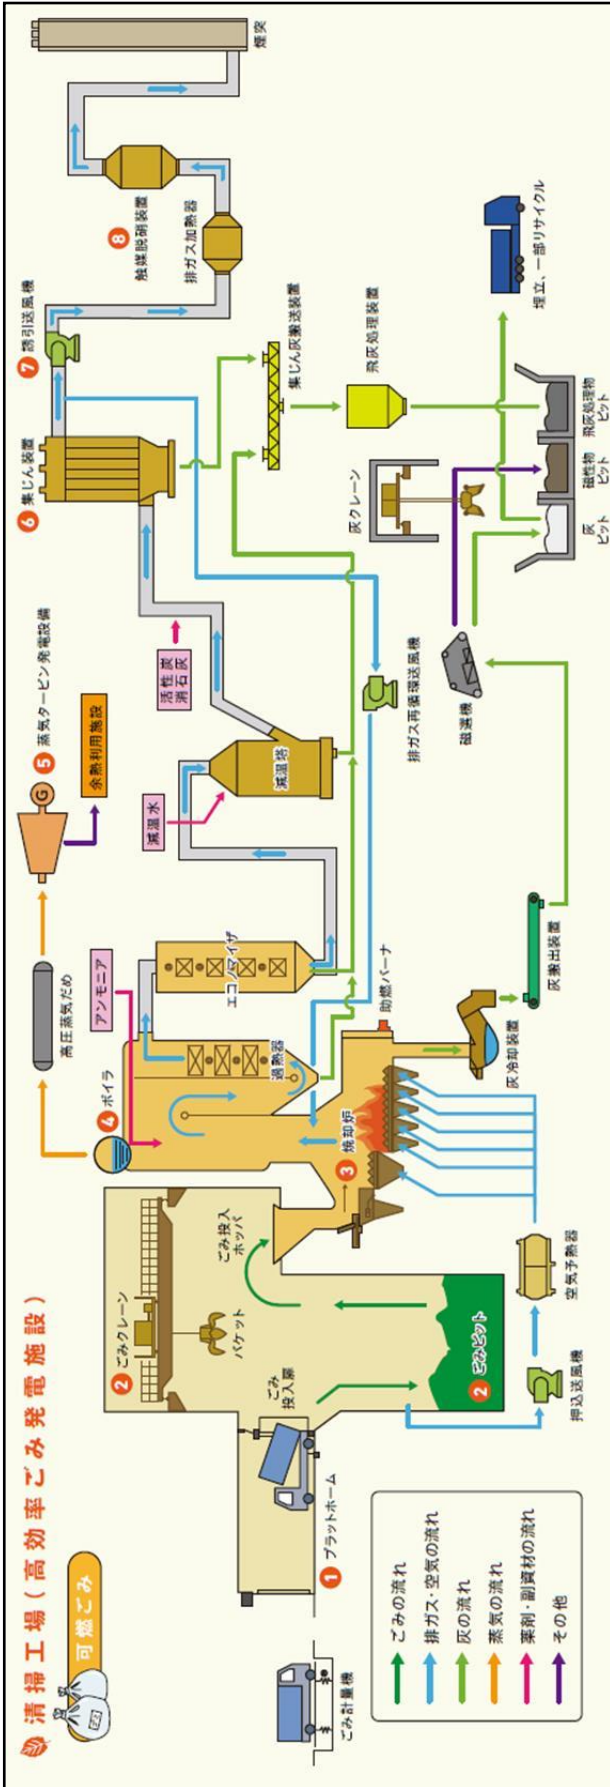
清掃工場（高効率ごみ発電施設）

可燃ごみ

ごみ計量機

1 プラットホーム

ごみ投入扉

2 ごみクレーン

バケット

2 ごみピット

押込送風機

空気予熱器

ごみ投入ホッパ

3 焼却炉

4 ボイラ

過熱器

アンモニア

高圧蒸気だめ

エコノマイザ

助燃バーナ

灰冷却装置

灰搬出装置

減温水

減温塔

活性炭 消石灰

5 蒸気タービン発電設備

余熱利用施設

6 集じん装置

7 誘引送風機

8 触媒脱硝装置

排ガス加熱器

煙突

排ガス再循環送風機

集じん灰搬送装置

飛灰処理装置

磁選機

灰クレーン

灰ピット

磁性物ピット

飛灰処理物ピット

埋立、一部リサイクル

ごみの流れ

排ガス・空気の流れ

灰の流れ

蒸気の流れ

薬剤・副資材の流れ

その他